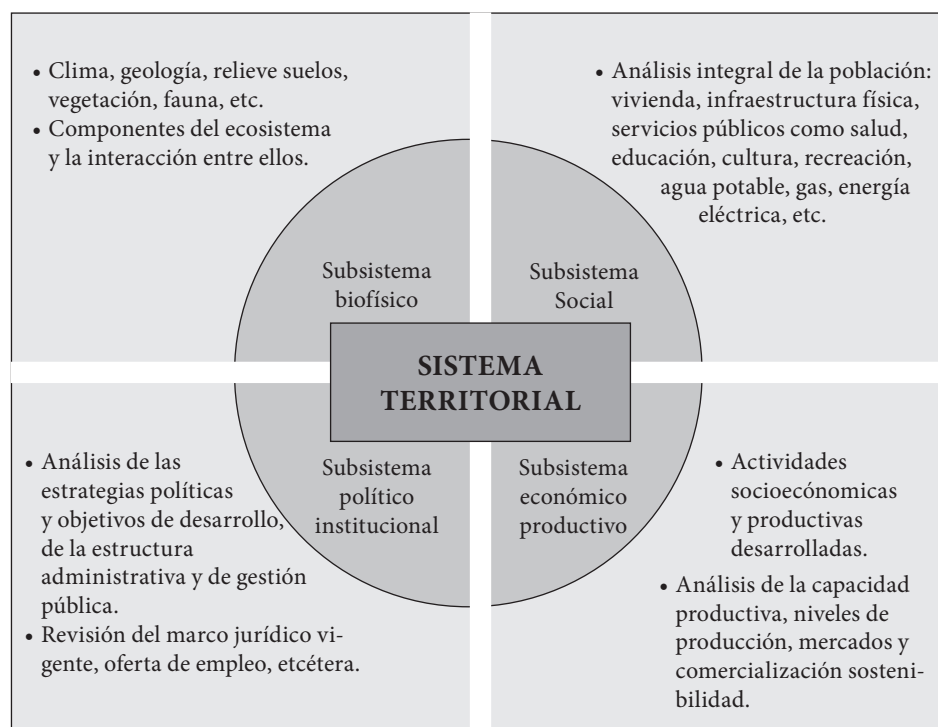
• Clima, geología, relieve suelos, vegetación, fauna, etc.
• Componentes del ecosistema y la interacción entre ellos.

• Análisis integral de la población: vivienda, infraestructura física, servicios públicos como salud, educación, cultura, recreación, agua potable, gas, energía eléctrica, etc.

Subsistema biofísico

Subsistema Social

SISTEMA TERRITORIAL

Subsistema político institucional

Subsistema económico productivo

• Análisis de las estrategias políticas y objetivos de desarrollo, de la estructura administrativa y de gestión pública.
• Revisión del marco jurídico vigente, oferta de empleo, etcétera.

• Actividades socioecónomicas y productivas desarrolladas.
• Análisis de la capacidad productiva, niveles de producción, mercados y comercialización sostenibilidad.